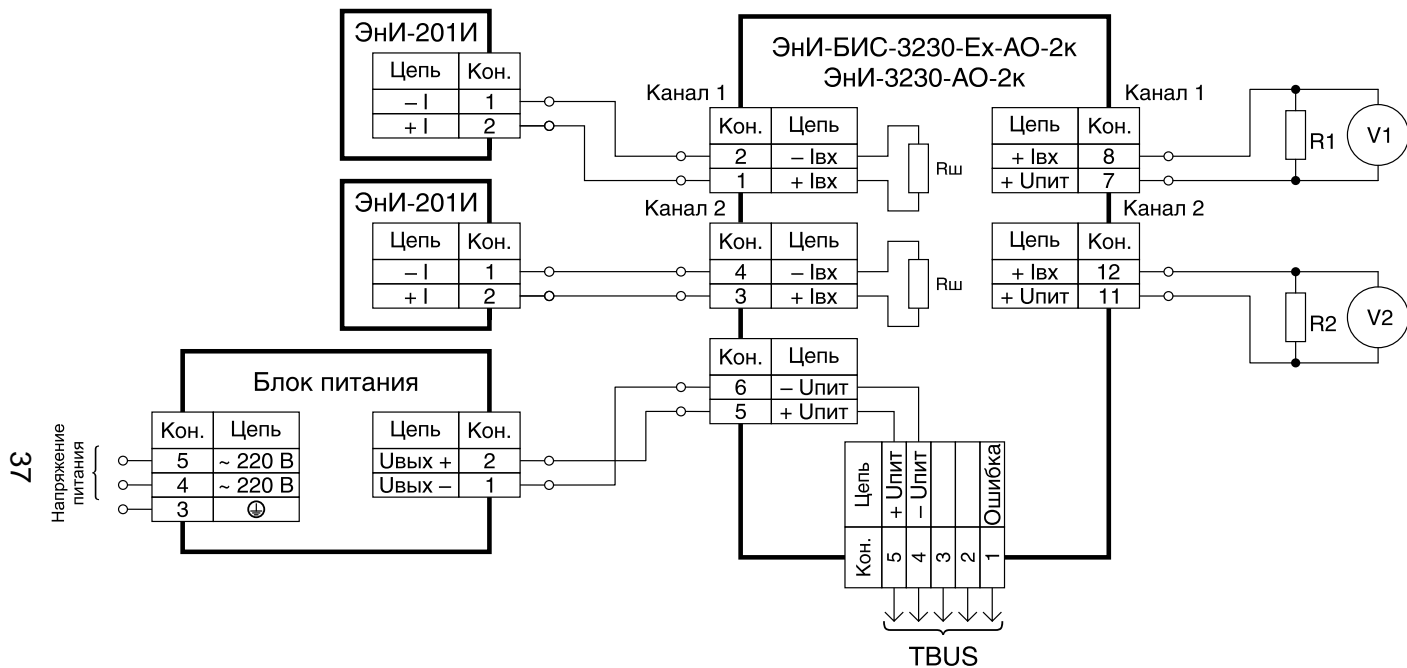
37

ЭнИ-201И

| Цепь | Кон. |
|---|---|
| – I | 1 |
| + I | 2 |

ЭнИ-201И

| Цепь | Кон. |
|---|---|
| – I | 1 |
| + I | 2 |

Блок питания

Напряжение питания

| Кон. | Цепь |
|---|---|
| 5 | ~ 220 В |
| 4 | ~ 220 В |
| 3 | ⏚ |

| Цепь | Кон. |
|---|---|
| Uвых + | 2 |
| Uвых – | 1 |

ЭнИ-БИС-3230-Ex-АО-2к
ЭнИ-3230-АО-2к

Канал 1

| Кон. | Цепь |
|---|---|
| 2 | – Iвх |
| 1 | + Iвх |

Rш

Канал 2

| Кон. | Цепь |
|---|---|
| 4 | – Iвх |
| 3 | + Iвх |

Rш

| Кон. | Цепь |
|---|---|
| 6 | – Uпит |
| 5 | + Uпит |

Канал 1

| Цепь | Кон. |
|---|---|
| + Iвх | 8 |
| + Uпит | 7 |

R1 V1

Канал 2

| Цепь | Кон. |
|---|---|
| + Iвх | 12 |
| + Uпит | 11 |

R2 V2

| Цепь | + Uпит | – Uпит | | | Ошибка |
|---|---|---|---|---|---|
| Кон. | 5 | 4 | 3 | 2 | 1 |

TBUS